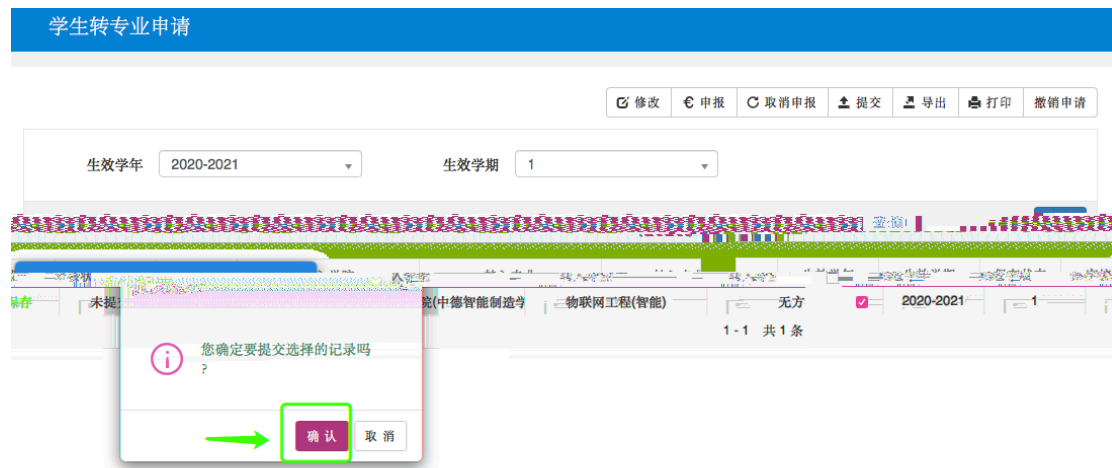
学生转专业申请

修改 申报 取消申报 提交 导出 打印 撤销申请

生效学年 2020-2021

生效学期 1

保存 未提 院(中德智能制造学 物联网工程(智能) 无方 2020-2021 1

1 - 1 共 1 条

您确定要提交选择的记录吗？

确认 取消